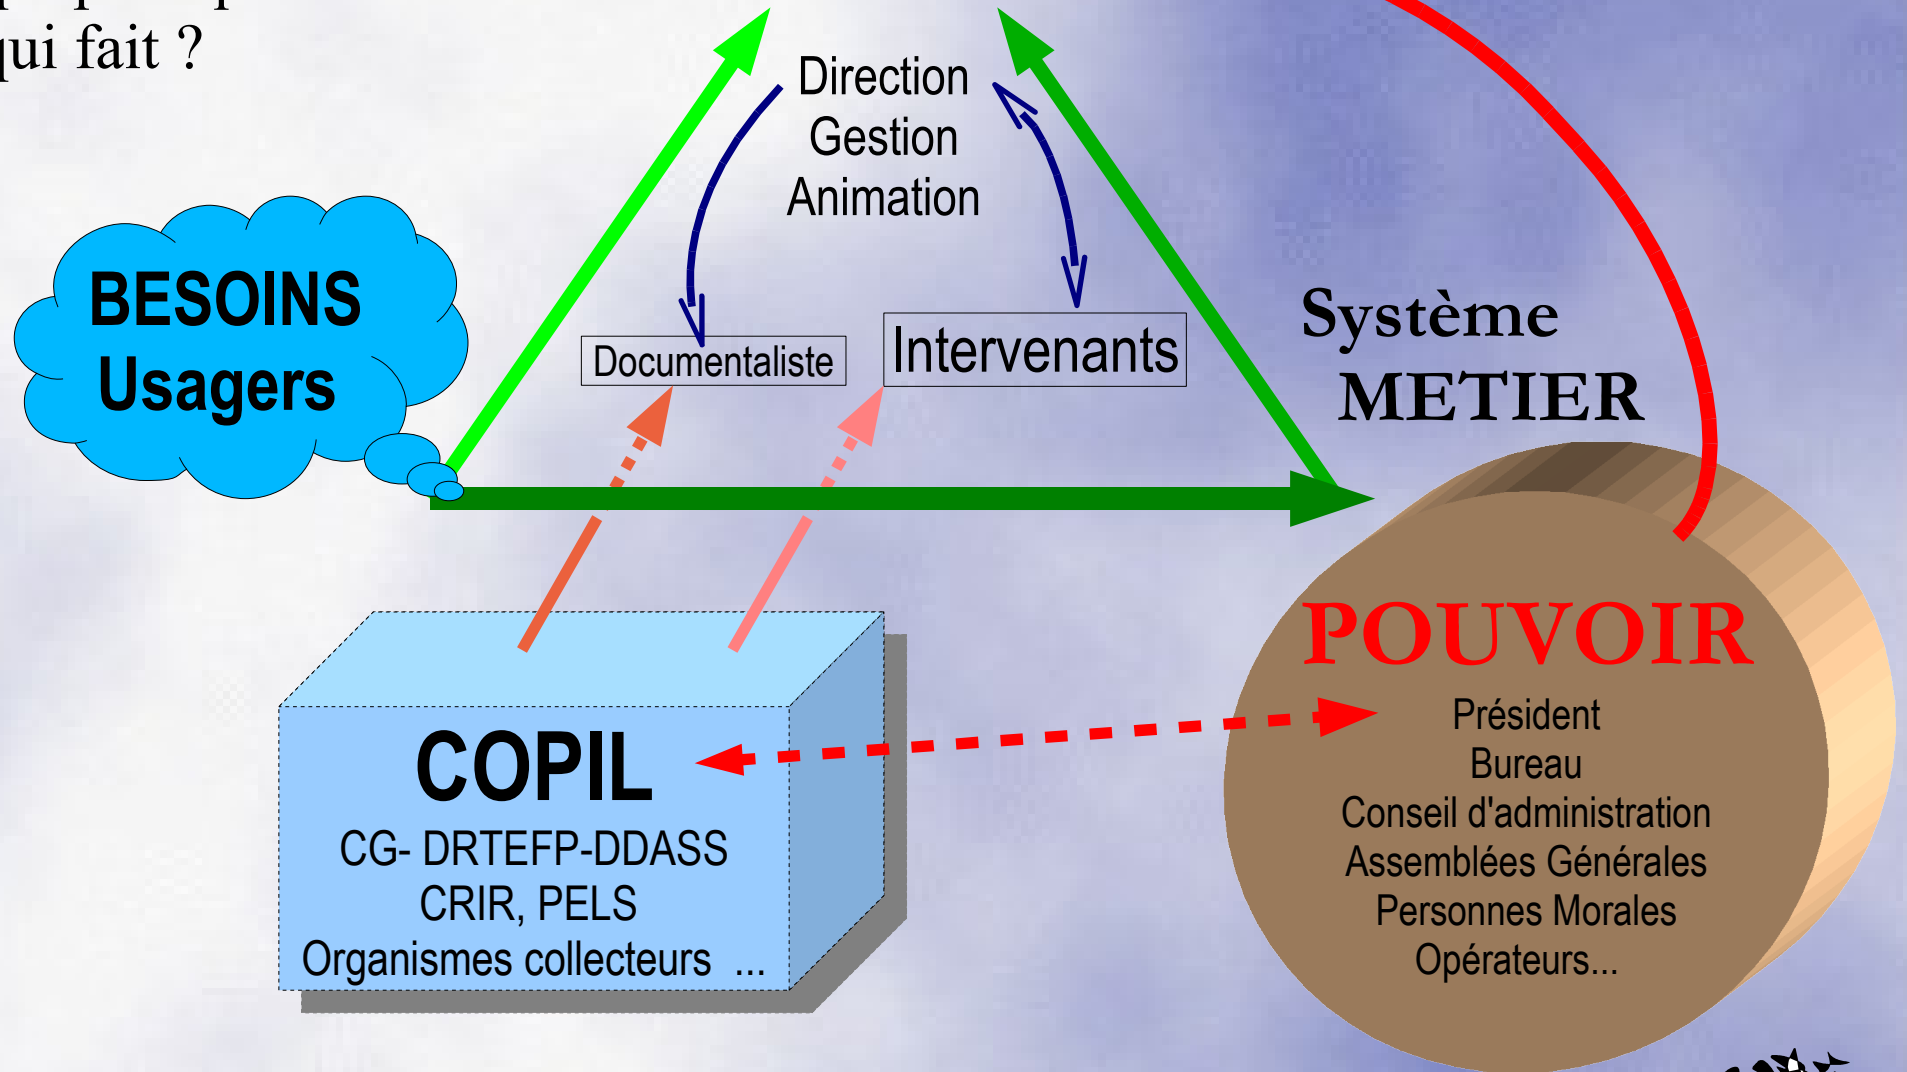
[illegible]
qui fait ?

Direction
Gestion
Animation

BESOINS
Usagers

Documentaliste

Intervenants

Système
METIER

POUVOIR
Président
Bureau
Conseil d'administration
Assemblées Générales
Personnes Morales
Opérateurs...

COPIL
CG- DRTEFP-DDASS
CRIR, PELS
Organismes collecteurs ...